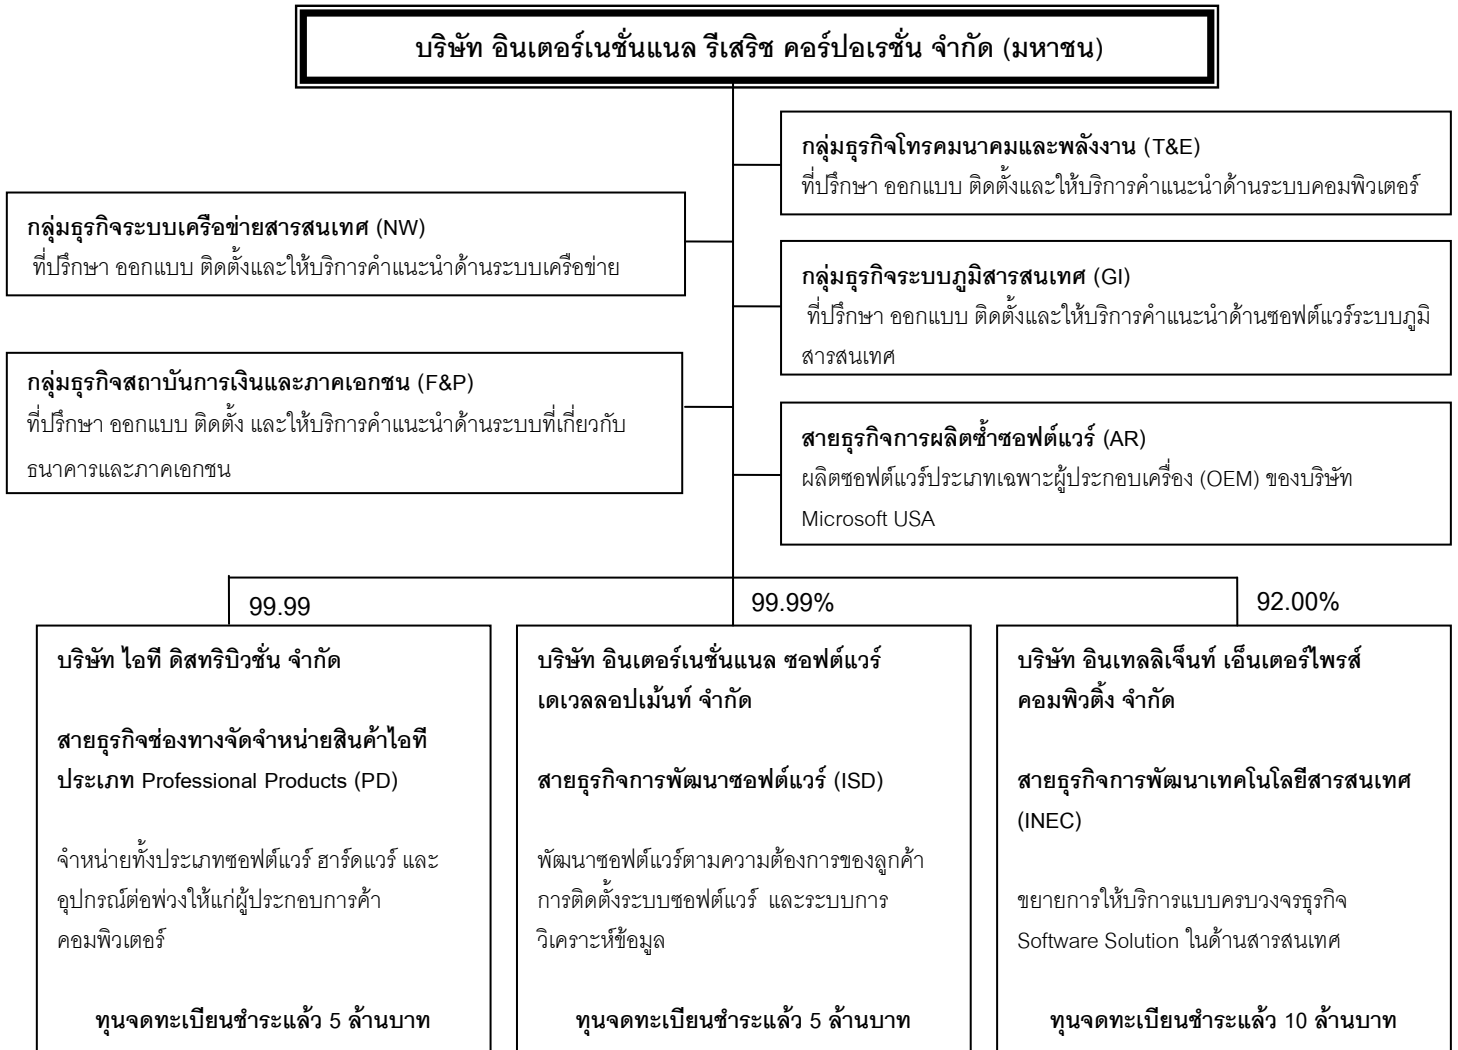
บริษัท อินเตอร์เนชั่นแนล รีเสริช คอร์ปอเรชั่น จำกัด (มหาชน)

กลุ่มธุรกิจโทรคมนาคมและพลังงาน (T&E)
ที่ปรึกษา ออกแบบ ติดตั้งและให้บริการคำแนะนำด้านระบบคอมพิวเตอร์

กลุ่มธุรกิจระบบเครือข่ายสารสนเทศ (NW)
ที่ปรึกษา ออกแบบ ติดตั้งและให้บริการคำแนะนำด้านระบบเครือข่าย

กลุ่มธุรกิจระบบภูมิสารสนเทศ (GI)
ที่ปรึกษา ออกแบบ ติดตั้งและให้บริการคำแนะนำด้านซอฟต์แวร์ระบบภูมิสารสนเทศ

กลุ่มธุรกิจสถาบันการเงินและภาคเอกชน (F&P)
ที่ปรึกษา ออกแบบ ติดตั้ง และให้บริการคำแนะนำด้านระบบที่เกี่ยวกับธนาคารและภาคเอกชน

สายธุรกิจการผลิตซ้ำซอฟต์แวร์ (AR)
ผลิตซอฟต์แวร์ประเภทเฉพาะผู้ประกอบเครื่อง (OEM) ของบริษัท Microsoft USA

99.99

บริษัท ไอที ดิสทริบิวชั่น จำกัด

สายธุรกิจช่องทางจัดจำหน่ายสินค้าไอที ประเภท Professional Products (PD)

จำหน่ายทั้งประเภทซอฟต์แวร์ ฮาร์ดแวร์ และอุปกรณ์ต่อพ่วงให้แก่ผู้ประกอบการค้าคอมพิวเตอร์

ทุนจดทะเบียนชำระแล้ว 5 ล้านบาท

99.99%

บริษัท อินเตอร์เนชั่นแนล ซอฟต์แวร์ เดเวลลอปเม้นท์ จำกัด

สายธุรกิจการพัฒนาซอฟต์แวร์ (ISD)

พัฒนาซอฟต์แวร์ตามความต้องการของลูกค้า การติดตั้งระบบซอฟต์แวร์ และระบบการวิเคราะห์ข้อมูล

ทุนจดทะเบียนชำระแล้ว 5 ล้านบาท

92.00%

บริษัท อินเทลลิเจ็นท์ เอ็นเตอร์ไพรส์ คอมพิวติ้ง จำกัด

สายธุรกิจการพัฒนาเทคโนโลยีสารสนเทศ (INEC)

ขยายการให้บริการแบบครบวงจรธุรกิจ Software Solution ในด้านสารสนเทศ

ทุนจดทะเบียนชำระแล้ว 10 ล้านบาท